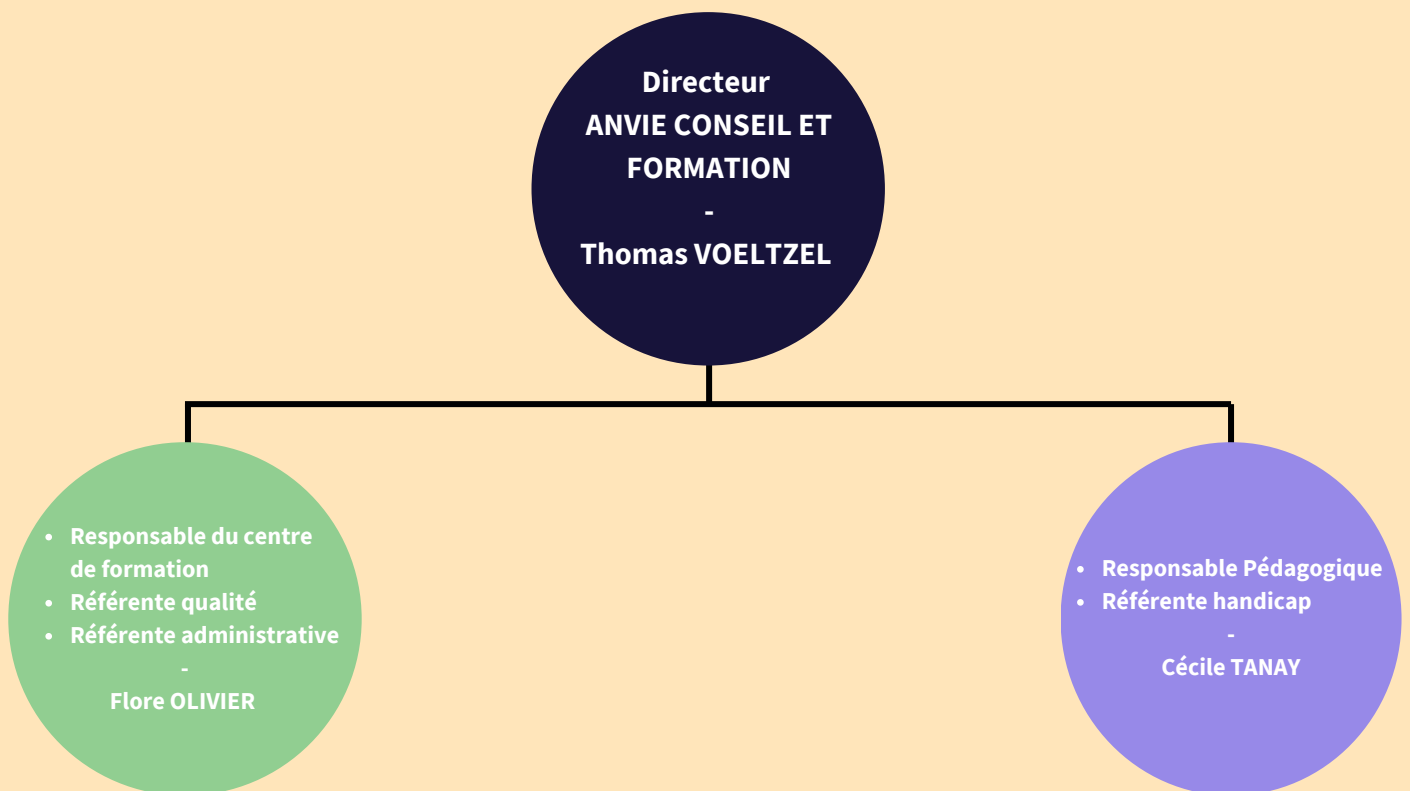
Directeur
ANVIE CONSEIL ET FORMATION
-
Thomas VOELTZEL

- Responsable du centre de formation
- Référente qualité
- Référente administrative

-
Flore OLIVIER

- Responsable Pédagogique
- Référente handicap

-
Cécile TANAY